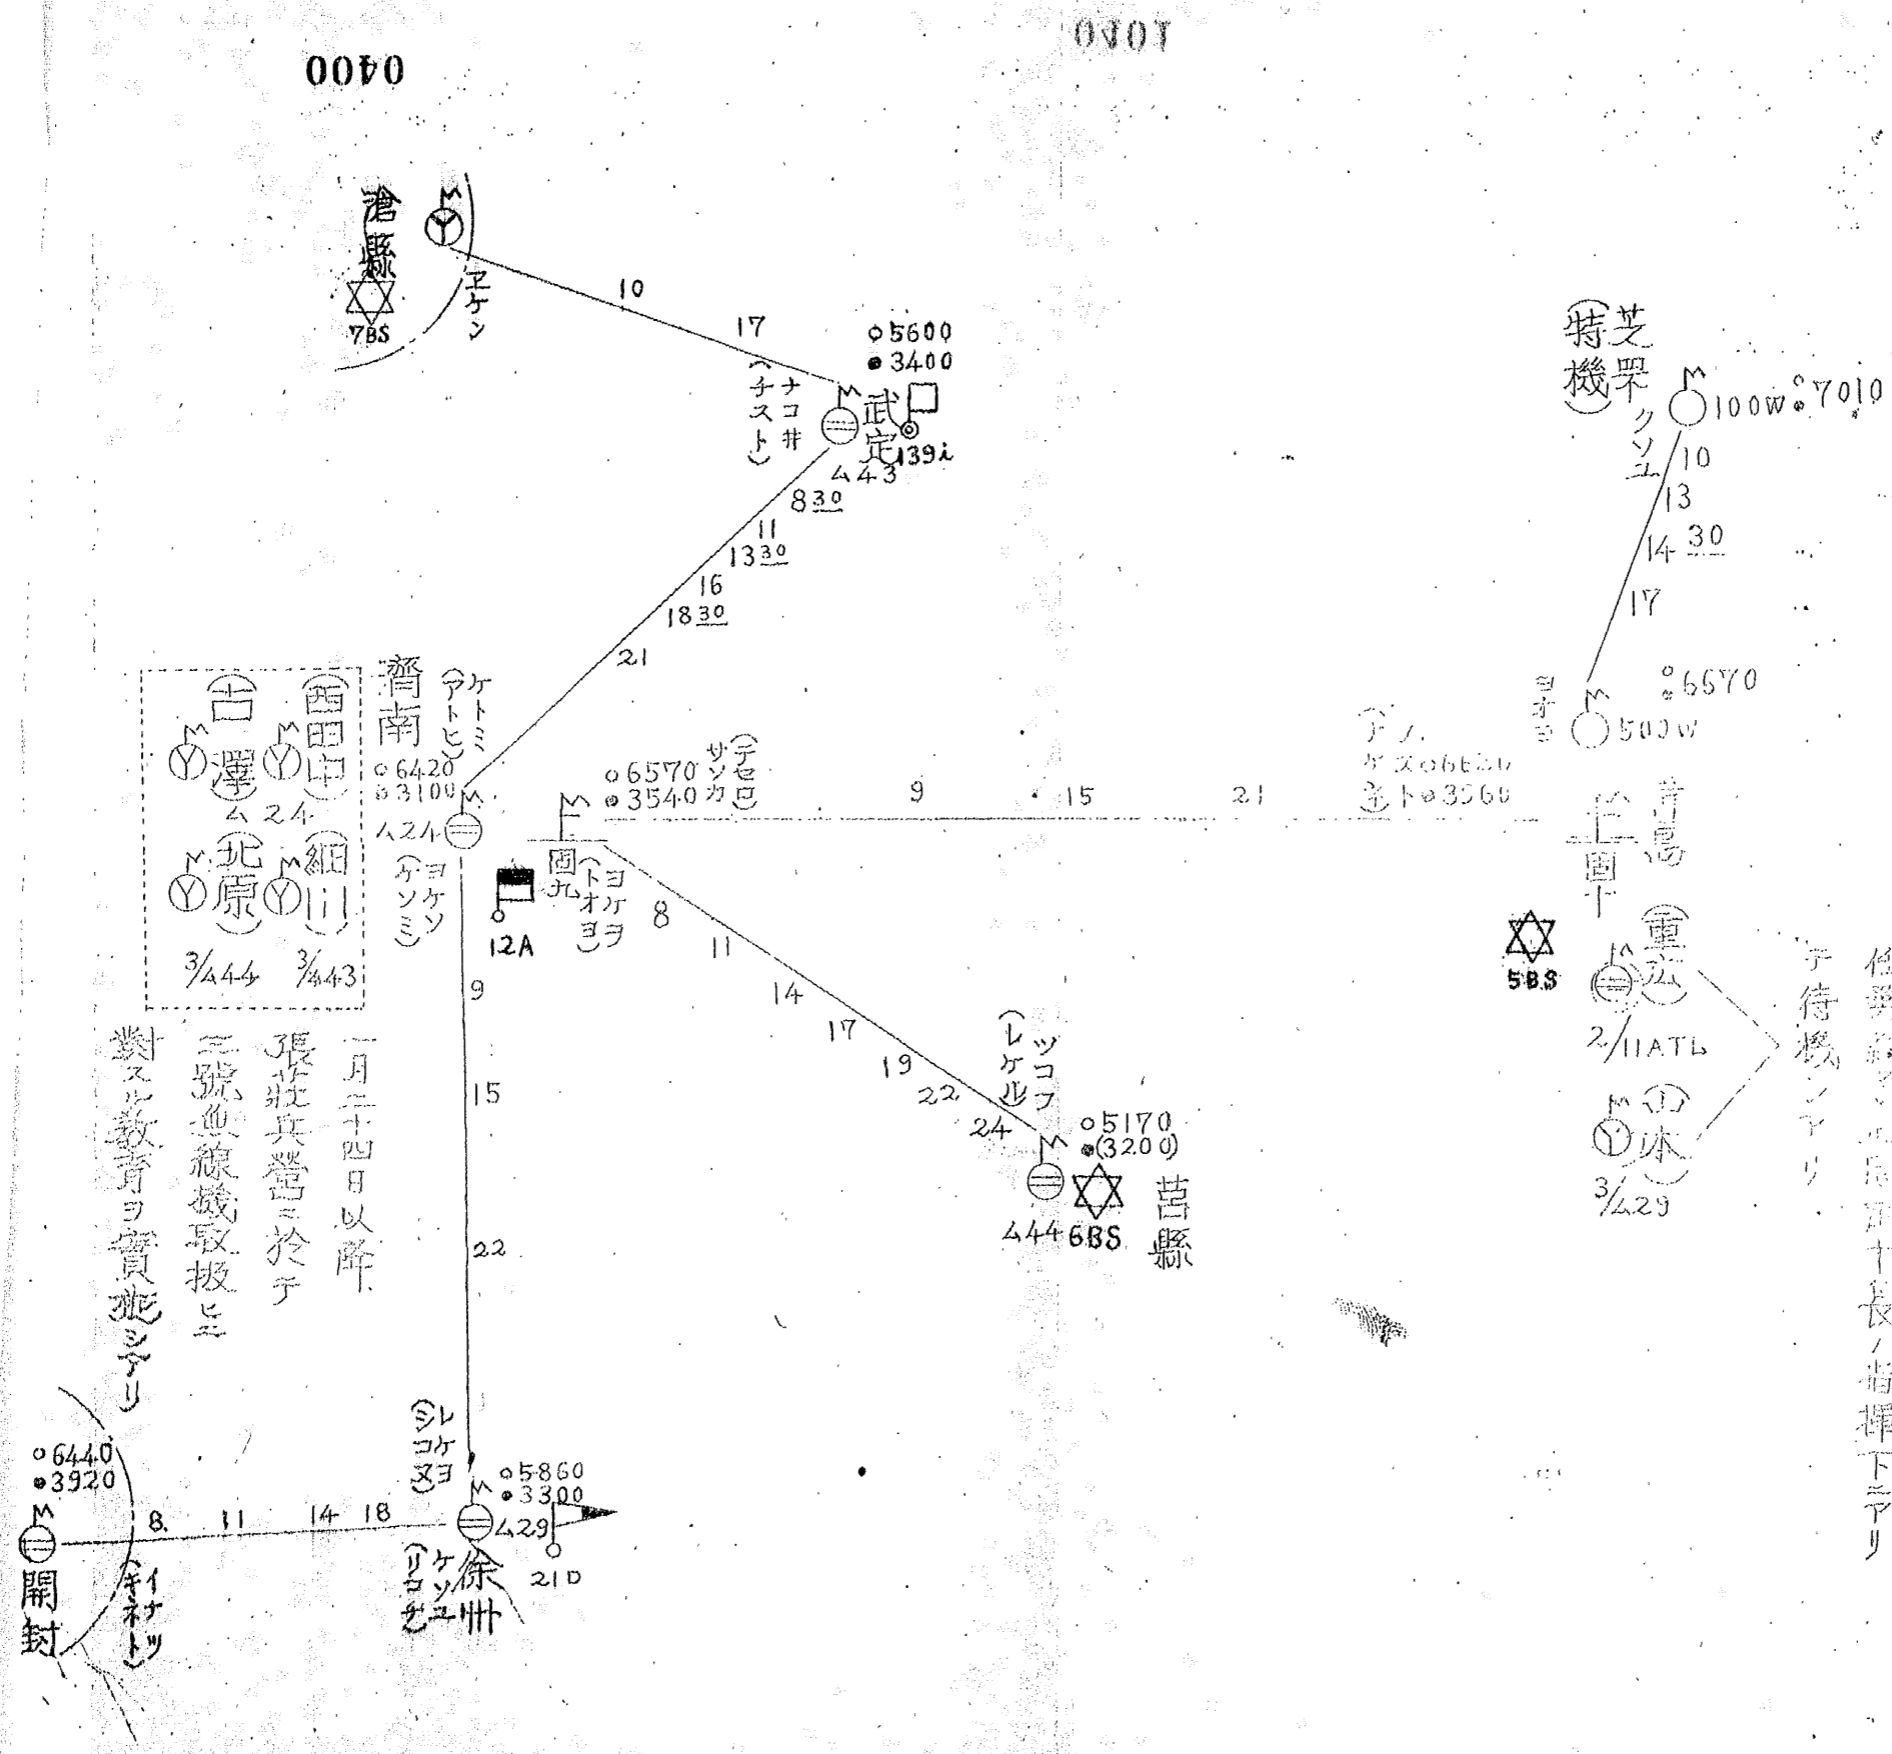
0400

1010

滄縣

エケン

7BS

10

17

(ヘチスト)

ナコ井

○5600
●3400

武定

139i

ム43

8 30

11

13 30

16

18 30

21

特機

芝罘

クソユ

○100W ○7010

10

13

14 30

17

ヨオミ

○6570

○500W

済南

ケトミ

(アトヒ)

○6420
●3100

ム24

(ヨケソ)
(ケソミ)

古澤

西田中

ム24

北原

細川

3/444

3/443

○6570
●3540

サソカ

(テセロ)

周村

ヨケヨ
(トオヨ)

12A

9

15

21

テノ

ケズ○6650

ミト●3560

青島

上田十

5BS

重広

2/11ATL

山本

3/429

テ待機シアリ

但 野戦重砲兵十長ノ指揮下ニアリ

8

11

14

17

19

22

24

ツコフ

(レケル)

○5170
●(3200)

ム44 6BS

莒縣

9

15

22

一月二十四日以降

張荘兵営ニ於テ

三號無線機取扱ヒニ

對スル教育ヲ實施シアリ

○6440
●3920

8

11

14

18

開封

(イナツ)
(キネト)

シレ
コケ
ヌヨ

○5860
●3300

ム29

21D

徐州

ケソユ

(リコセ)